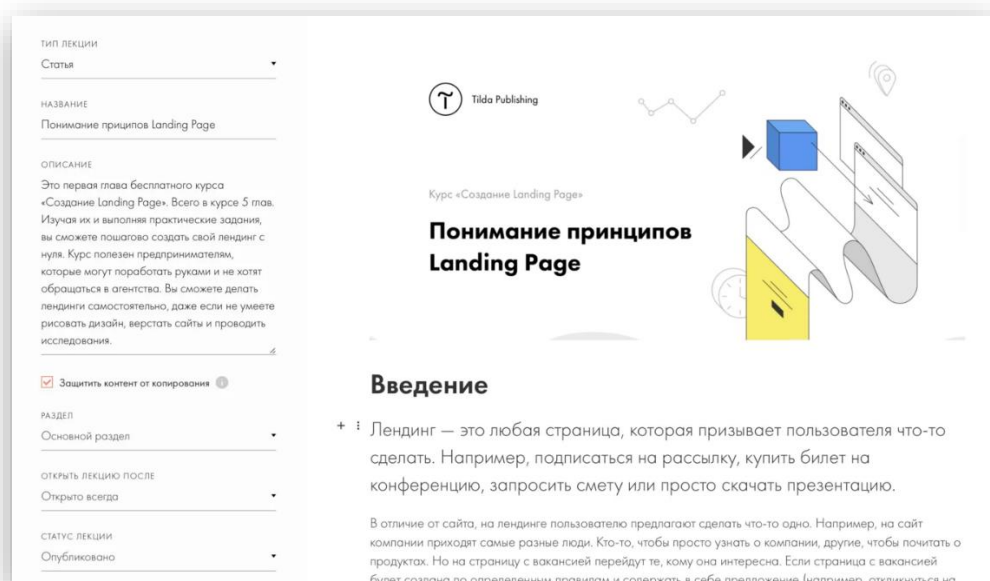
ТИП ЛЕКЦИИ
Статья

НАЗВАНИЕ
Понимание приципов Landing Page

ОПИСАНИЕ
Это первая глава бесплатного курса «Создание Landing Page». Всего в курсе 5 глав. Изучая их и выполняя практические задания, вы сможете пошагово создать свой лендинг с нуля. Курс полезен предпринимателям, которые могут поработать руками и не хотят обращаться в агентства. Вы сможете делать лендинги самостоятельно, даже если не умеете рисовать дизайн, верстать сайты и проводить исследования.

Защитить контент от копирования

РАЗДЕЛ
Основной раздел

ОТКРЫТЬ ЛЕКЦИЮ ПОСЛЕ
Открыто всегда

СТАТУС ЛЕКЦИИ
Опубликовано

Tilda Publishing

Курс «Создание Landing Page»

Понимание принципов Landing Page

Введение

Лендинг — это любая страница, которая призывает пользователя что-то сделать. Например, подписаться на рассылку, купить билет на конференцию, запросить смету или просто скачать презентацию.

В отличие от сайта, на лендинге пользователю предлагают сделать что-то одно. Например, на сайт компании приходят самые разные люди. Кто-то, чтобы просто узнать о компании, другие, чтобы почитать о продуктах. Но на страницу с вакансией перейдут те, кому она интересна. Если страница с вакансией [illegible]